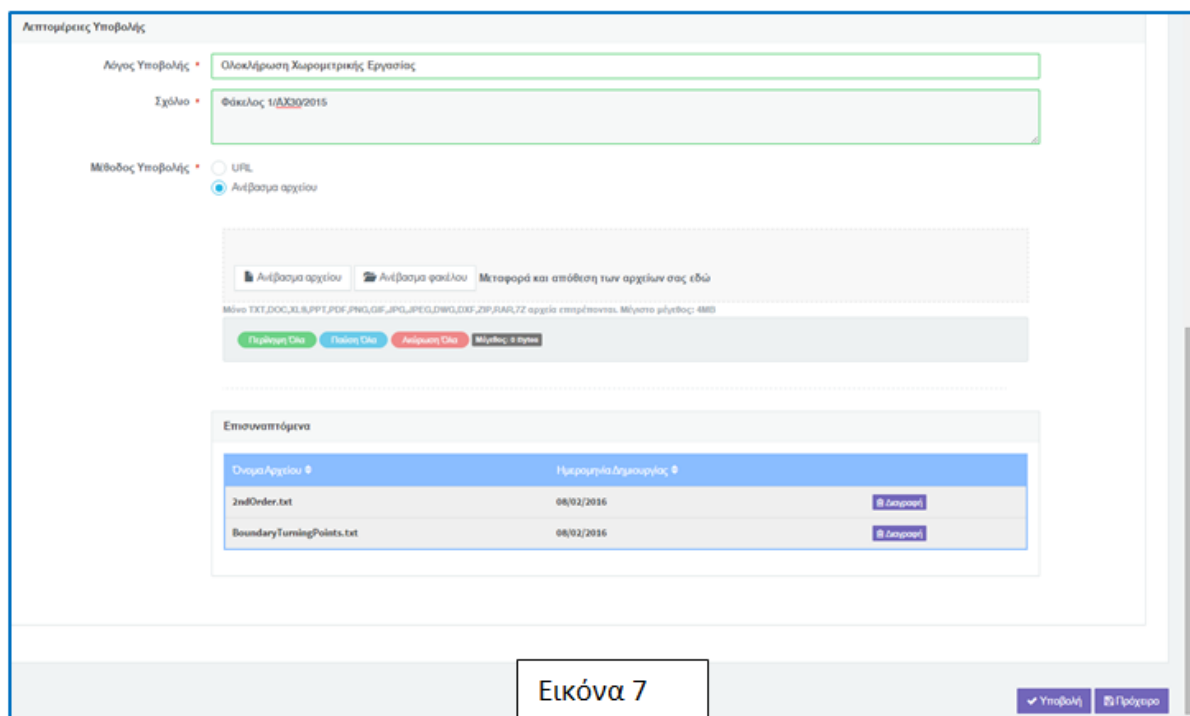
Λεπτομέρειες Υποβολής

Λόγος Υποβολής * Ολοκλήρωση Χωρομετρικής Εργασίας

Σχόλιο * Φάκελος 1/ΔΧ30/2015

Μέθοδος Υποβολής * URL
Ανέβασμα αρχείου

Ανέβασμα αρχείου Ανέβασμα φακέλου Μεταφορά και απόθεση των αρχείων σας εδώ

Μόνο TXT,DOC,XLS,PPT,PDF,PNG,GIF,JPG,JPEG,DWG,DXF,ZIP,RAR,7Z αρχεία επιτρέπονται. Μέγιστο μέγεθος: 4MB

Περίληψη Όλα Παύση Όλα Ακύρωση Όλα Μέγεθος: 0 bytes

Επισυναπτόμενα

| Όνομα Αρχείου | Ημερομηνία Δημιουργίας | |
|---|---|---|
| 2ndOrder.txt | 08/02/2016 | Διαγραφή |
| BoundaryTurningPoints.txt | 08/02/2016 | Διαγραφή |

Εικόνα 7

Υποβολή Πρόχειρο